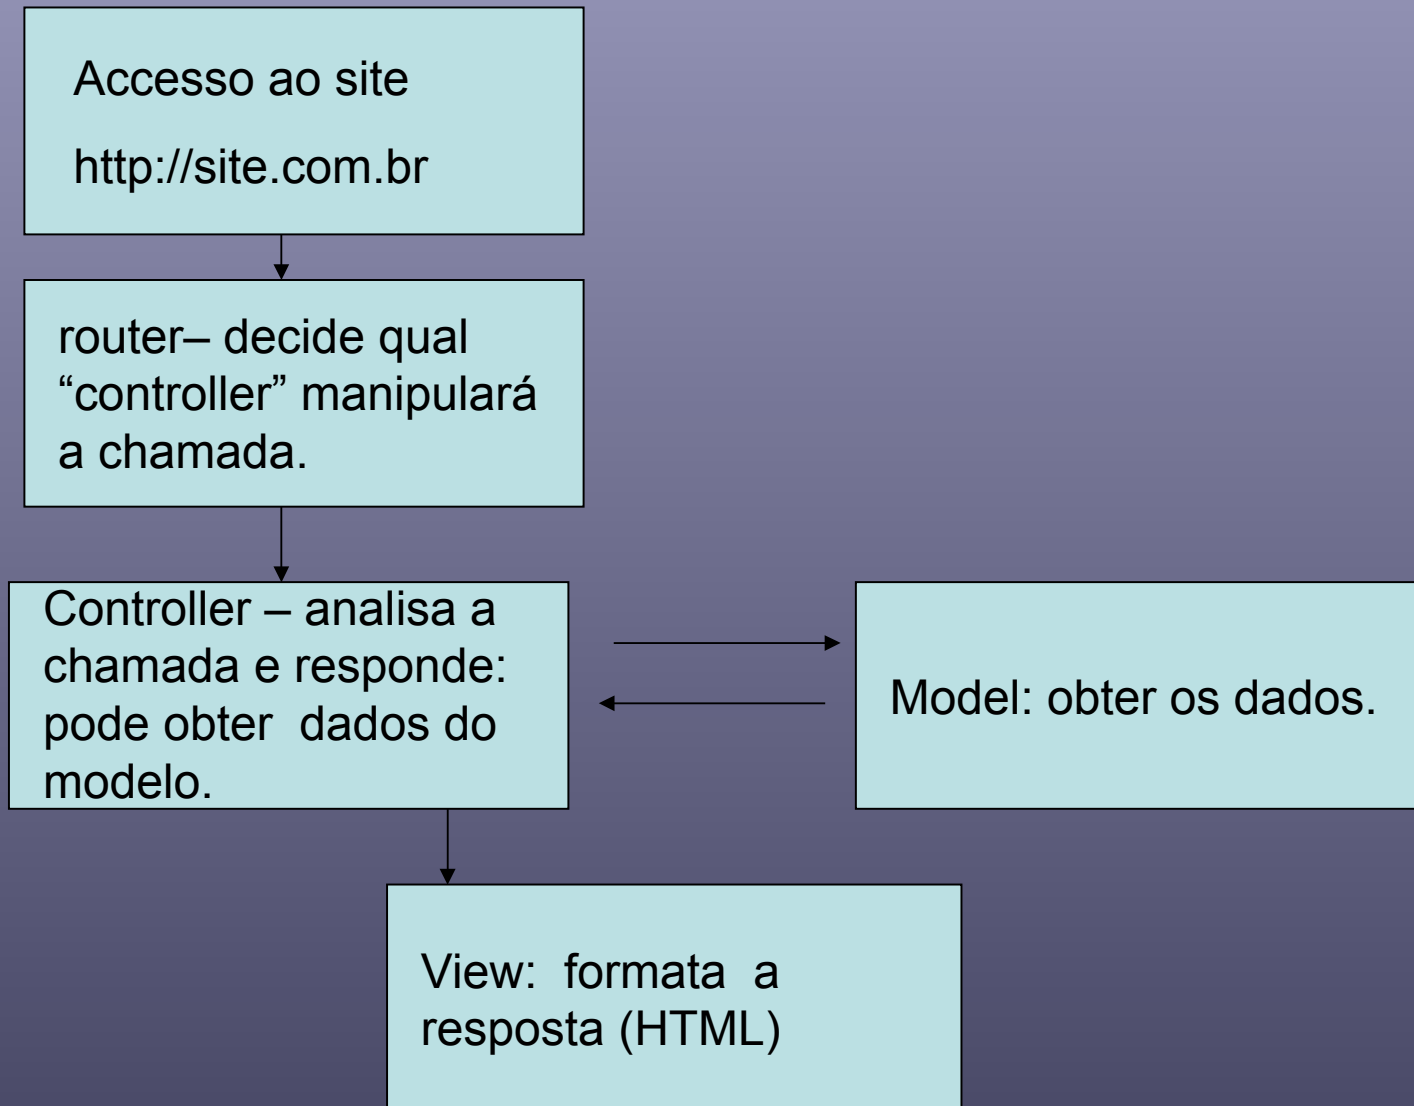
Accesso ao site

http://site.com.br

router– decide qual “controller” manipulará a chamada.

Controller – analisa a chamada e responde: pode obter dados do modelo.

Model: obter os dados.

View: formata a resposta (HTML)